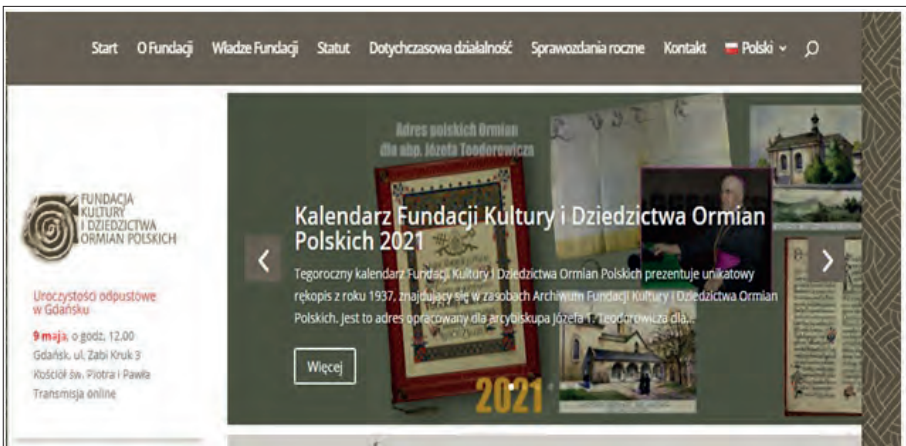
Start O Fundacji Władze Fundacji Statut Dotychczasowa działalność Sprawozdania roczne Kontakt Polski

FUNDACJA KULTURY I DZIEDZICTWA ORMIAN POLSKICH

Uroczystości odpustowe w Gdańsku

9 maja, o godz. 12.00 Gdańsk, ul. Żabi Kruk 3 Kościół św. Piotra i Pawła Transmisja online

Adres polskich Ormian dla abp. Józefa Teodorowicza

Kalendarz Fundacji Kultury i Dziedzictwa Ormian Polskich 2021

Tegoroczny kalendarz Fundacji Kultury i Dziedzictwa Ormian Polskich prezentuje unikatowy rękopis z roku 1937, znajdujący się w zasobach Archiwum Fundacji Kultury i Dziedzictwa Ormian Polskich. Jest to adres opracowany dla arcybiskupa Józefa T. Teodorowicza dla...

Więcej

2021